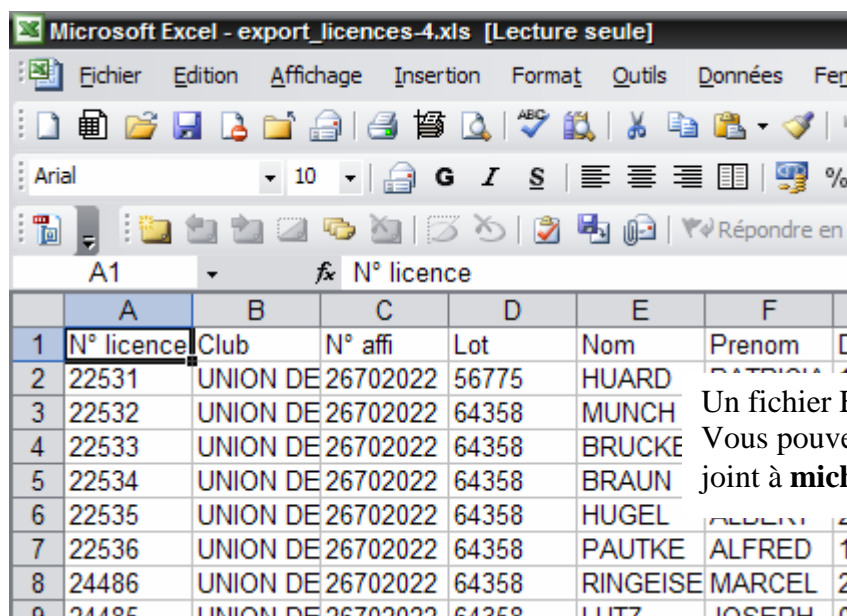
Microsoft Excel - export_licences-4.xls [Lecture seule]

Fichier Edition Affichage Insertion Format Outils Données Fen

Arial 10 G I S %

Répondre en

A1 N° licence

| | A | B | C | D | E | F | |
|---|---|---|---|---|---|---|---|
| 1 | N° licence | Club | N° affi | Lot | Nom | Prenom | D |
| 2 | 22531 | UNION DE | 26702022 | 56775 | HUARD | PATRICIA | 1 |
| 3 | 22532 | UNION DE | 26702022 | 64358 | MUNCH | | |
| 4 | 22533 | UNION DE | 26702022 | 64358 | BRUCKE | | |
| 5 | 22534 | UNION DE | 26702022 | 64358 | BRAUN | | |
| 6 | 22535 | UNION DE | 26702022 | 64358 | HUGEL | ALBERT | 2 |
| 7 | 22536 | UNION DE | 26702022 | 64358 | PAUTKE | ALFRED | 1 |
| 8 | 24486 | UNION DE | 26702022 | 64358 | RINGEISE | MARCEL | 2 |
| 9 | 24485 | UNION DE | 26702022 | 64358 | LUTZ | JOSEPH | 0 |

Un fichier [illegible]
Vous pouve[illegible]
joint à **mic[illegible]**